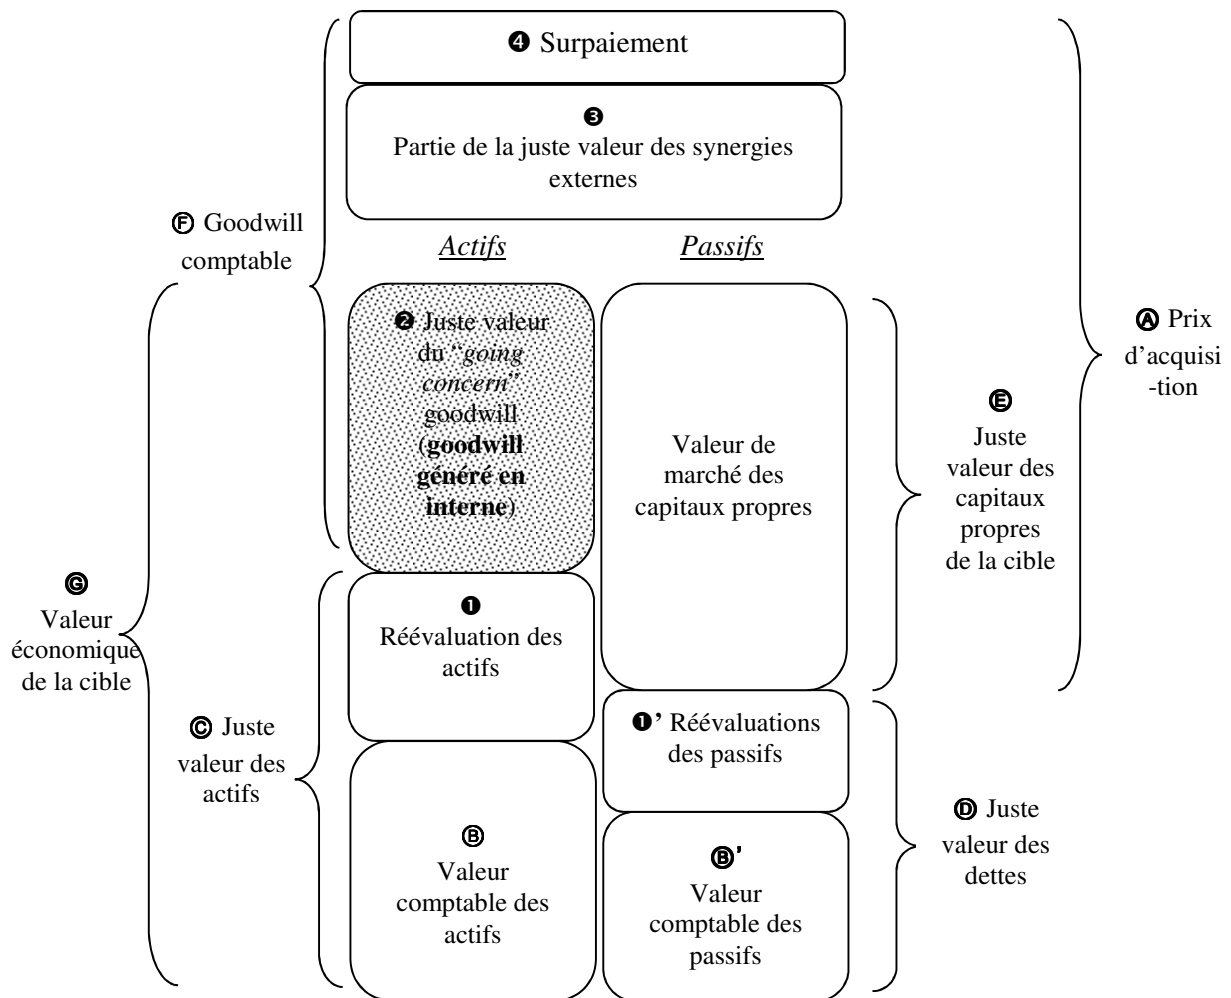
❹ Surpaiement

❸
Partie de la juste valeur des synergies externes

Ⓕ Goodwill comptable

*Actifs*

*Passifs*

❷ Juste valeur du "*going concern*" goodwill (**goodwill généré en interne**)

Valeur de marché des capitaux propres

Ⓔ
Juste valeur des capitaux propres de la cible

Ⓐ Prix d'acquisi -tion

Ⓖ
Valeur économique de la cible

❶
Réévaluation des actifs

❶' Réévaluations des passifs

Ⓒ Juste valeur des actifs

Ⓑ
Valeur comptable des actifs

Ⓑ'
Valeur comptable des passifs

Ⓓ Juste valeur des dettes